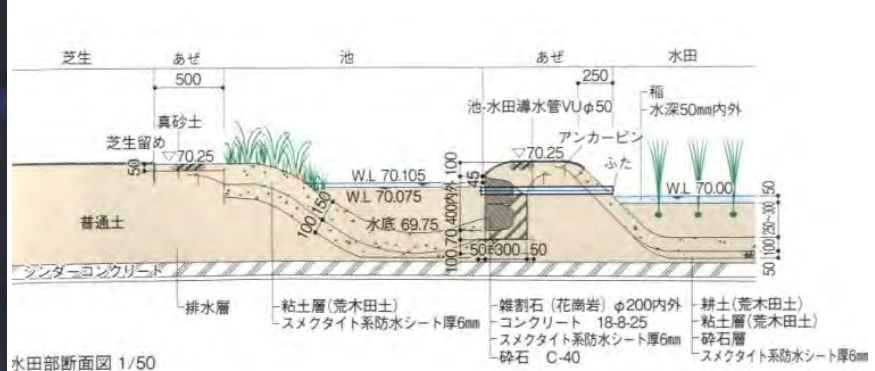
芝生　あぜ　池　あぜ　水田

500

250

真砂土

池-水田導水管VU φ50

稲

水深50mm内外

芝生留め

▽70.25

アンカーピン

▽70.25

ふた

50

100

45

W.L 70.105

W.L 70.075

W.L 70.00

50

100 150

水底 69.75

400

70

100 70

50 300 50

250~300

100

50

普通土

シンダーコンクリート

排水層

粘土層（荒木田土）

スメクタイト系防水シート厚6mm

雑割石（花崗岩）φ200内外

コンクリート　18-8-25

スメクタイト系防水シート厚6mm

砕石　C-40

耕土（荒木田土）

粘土層（荒木田土）

砕石層

スメクタイト系防水シート厚6mm

水田部断面図 1/50